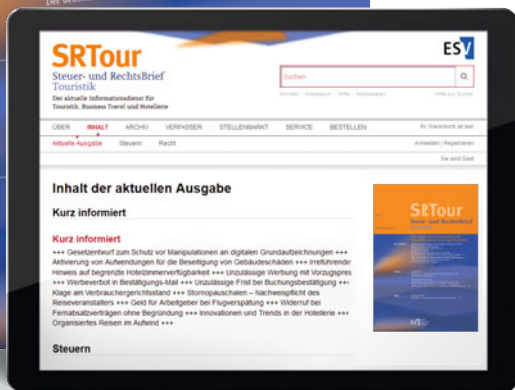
Der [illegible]

SRTour
Steuer- und RechtsBrief
Touristik
Der aktuelle Informationsdienst für Touristik, Business Travel und Hotellerie

ESV

Suchen

Kontakt | Impressum | Hilfe | Mediadaten

Hilfe zur Suche

ÜBER INHALT ARCHIV VERFASSER STELLENMARKT SERVICE BESTELLEN

Ihr Warenkorb ist leer

Aktuelle Ausgabe Steuern Recht

Anmelden | Registrieren

Sie sind Gast

Inhalt der aktuellen Ausgabe

Kurz informiert

Kurz informiert

+++ Gesetzentwurf zum Schutz vor Manipulationen an digitalen Grundaufzeichnungen +++ Aktivierung von Aufwendungen für die Beseitigung von Gebäudeschäden +++ Irreführender Hinweis auf begrenzte Hotelzimmerverfügbarkeit +++ Unzulässige Werbung mit Vorzugspreis +++ Werbeverbot in Bestätigungs-Mail +++ Unzulässige Frist bei Buchungsbestätigung +++ Klage am Verbrauchergerichtsstand +++ Stornopauschalen – Nachweispflicht des Reiseveranstalters +++ Geld für Arbeitgeber bei Flugverspätung +++ Widerruf bei Fernabsatzverträgen ohne Begründung +++ Innovationen und Trends in der Hotellerie +++ Organisiertes Reisen im Aufwind +++

Steuern

SRTour
Steuer- und RechtsBrief
Touristik